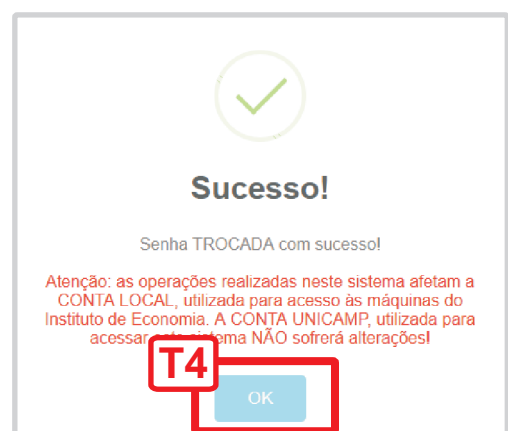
Sucesso!

Senha TROCADA com sucesso!

Atenção: as operações realizadas neste sistema afetam a CONTA LOCAL, utilizada para acesso às máquinas do Instituto de Economia. A CONTA UNICAMP, utilizada para acessar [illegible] sistema NÃO sofrerá alterações!

T4

OK